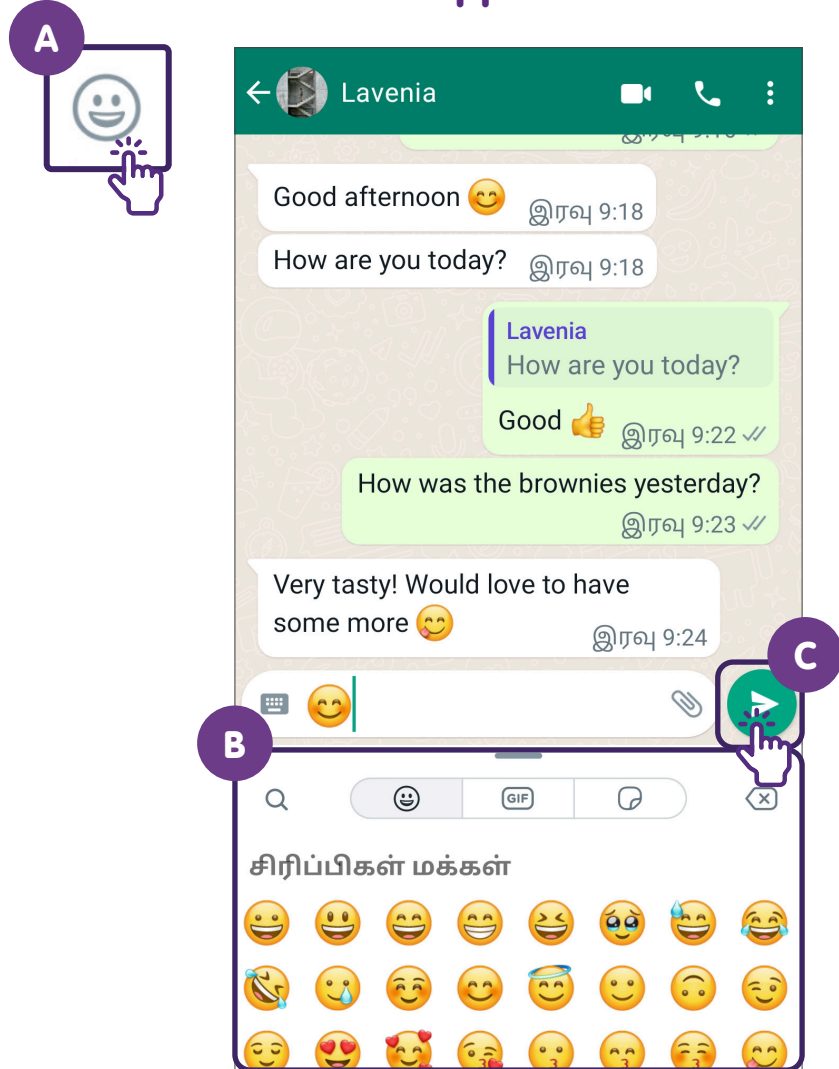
A

Lavenia

Good afternoon 😊 இரவு 9:18

How are you today? இரவு 9:18

Lavenia
How are you today?

Good 👍 இரவு 9:22

How was the brownies yesterday? இரவு 9:23

Very tasty! Would love to have some more 😋 இரவு 9:24

C

😊

B

GIF

சிரிப்பிகள் மக்கள்